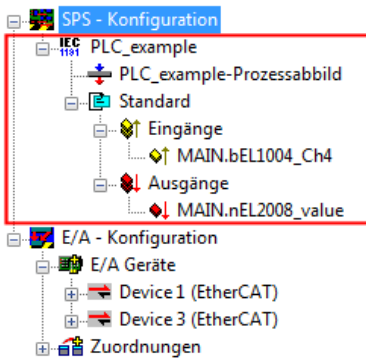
SPS - Konfiguration
IEC 1131 PLC_example
PLC_example-Prozessabbild
Standard
Eingänge
MAIN.bEL1004_Ch4
Ausgänge
MAIN.nEL2008_value
E/A - Konfiguration
E/A Geräte
Device 1 (EtherCAT)
Device 3 (EtherCAT)
Zuordnungen